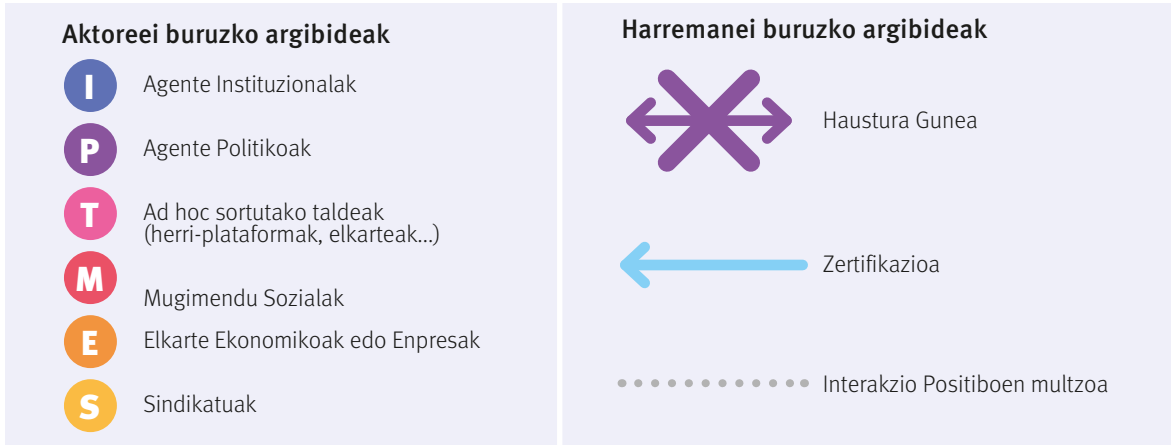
Aktoreei buruzko argibideak

I Agente Instituzionalak

P Agente Politikoak

T Ad hoc sortutako taldeak (herri-plataformak, elkarteak...)

M Mugimendu Sozialak

E Elkarte Ekonomikoak edo Enpresak

S Sindikatuak

Harremanei buruzko argibideak

Haustura Gunea

Zertifikazioa

Interakzio Positiboen multzoa